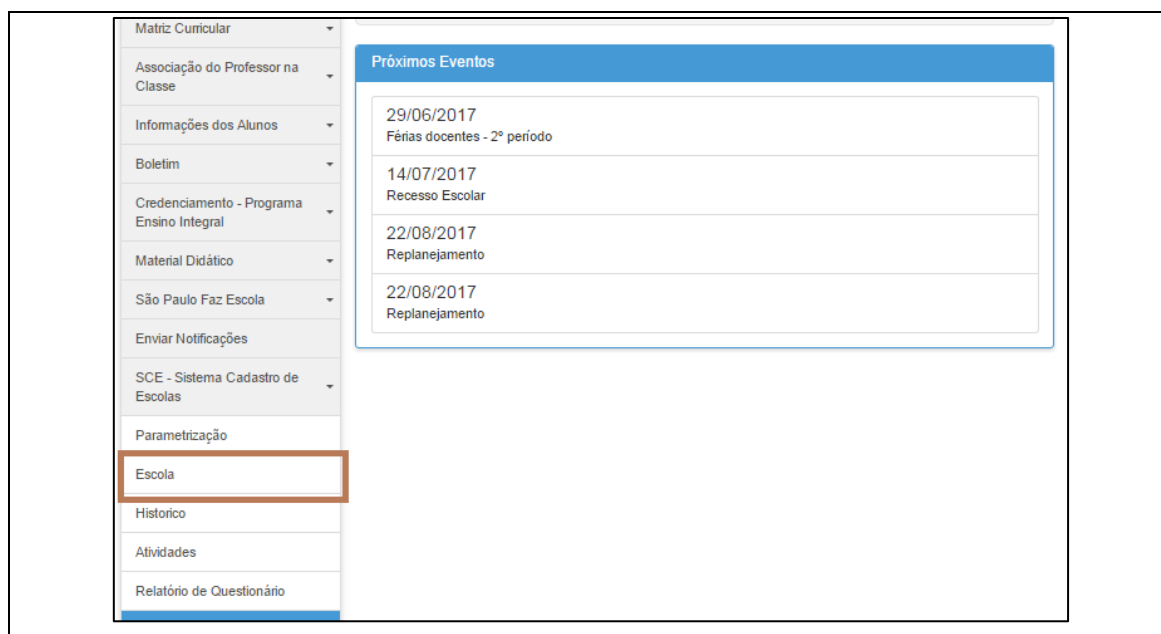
Matriz Curricular
Associação do Professor na Classe
Informações dos Alunos
Boletim
Credenciamento - Programa Ensino Integral
Material Didático
São Paulo Faz Escola
Enviar Notificações
SCE - Sistema Cadastro de Escolas
Parametrização
Escola
Historico
Atividades
Relatório de Questionário

Próximos Eventos

29/06/2017
Férias docentes - 2º período

14/07/2017
Recesso Escolar

22/08/2017
Replanejamento

22/08/2017
Replanejamento